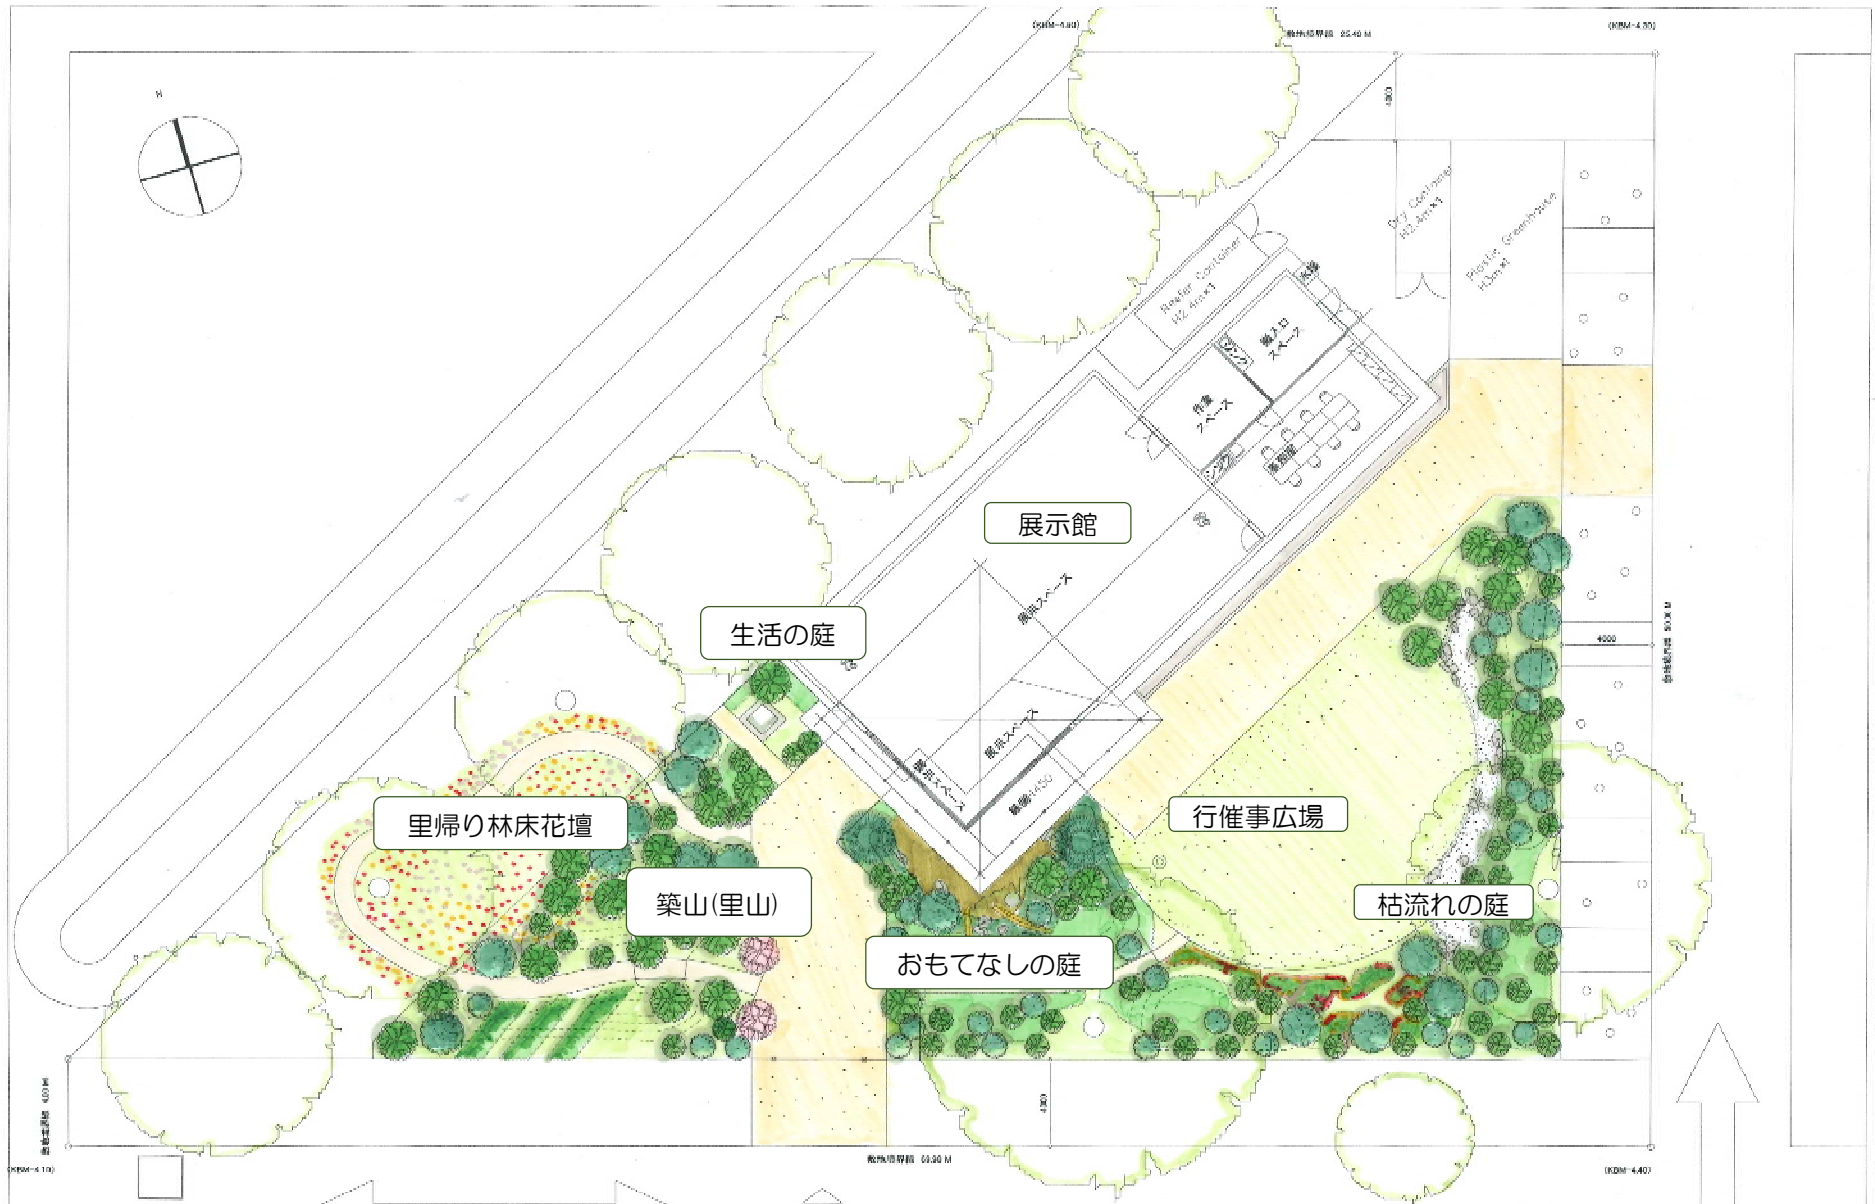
N

展示館

生活の庭

里帰り林床花壇

築山(里山)

おもてなしの庭

行催事広場

枯流れの庭

Reefer Container H2.4m×1

Dry Container H2.4m×1

Plastic Greenhouse H3m×1

作業スペース

搬入口スペース

展示スペース

展示スペース

4000

4300

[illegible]